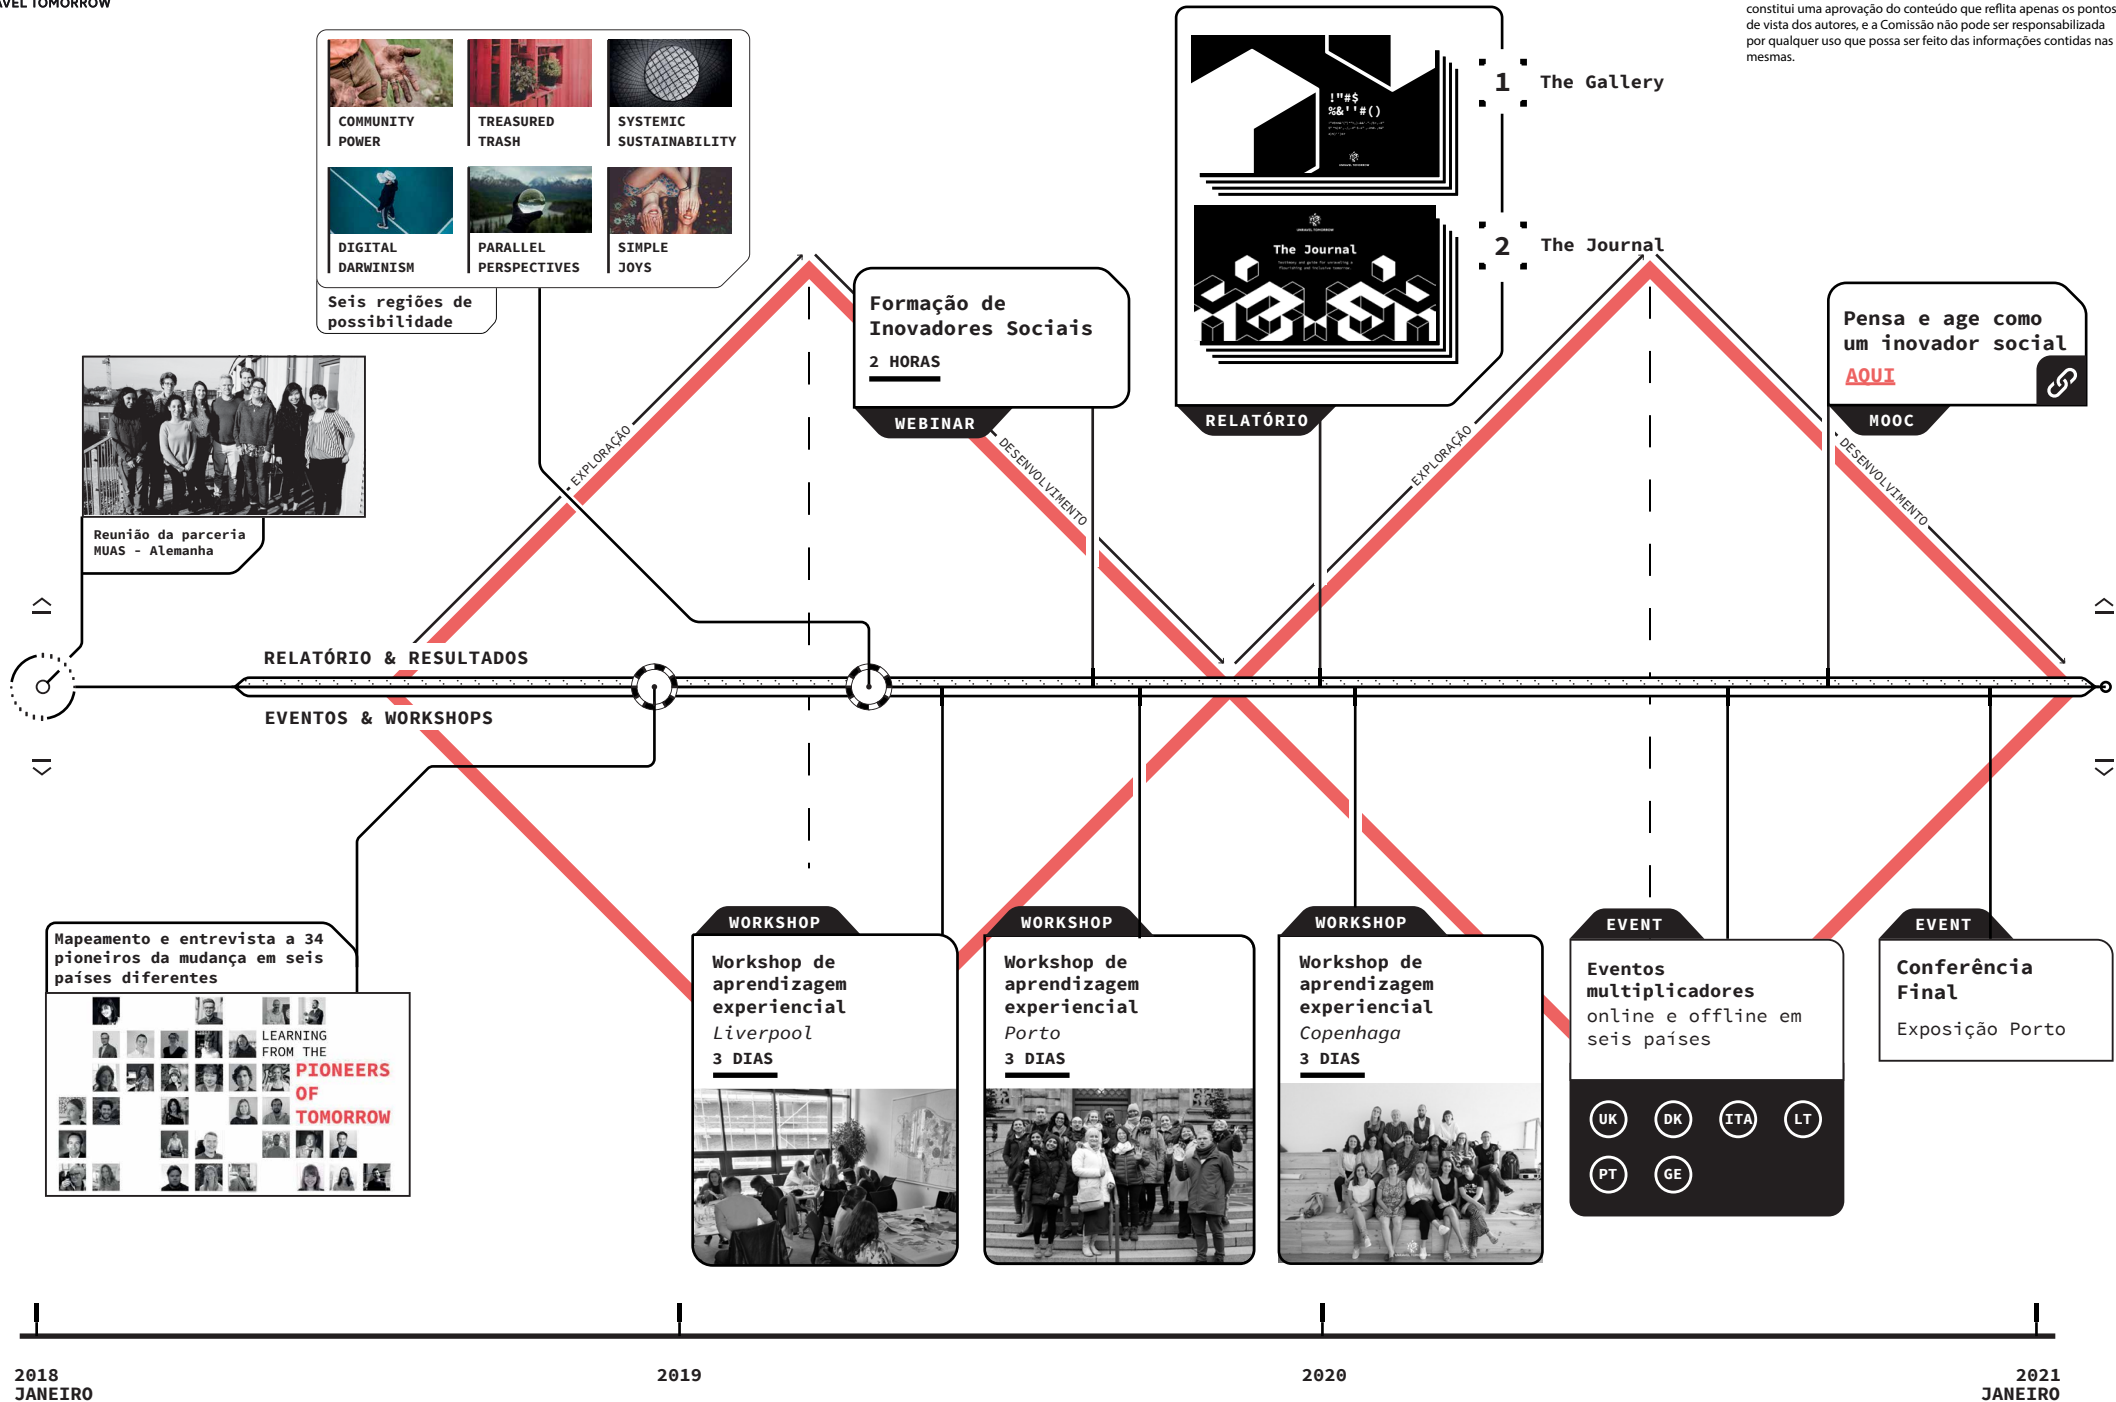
AVEL TOMORROW

constitui uma aprovação do conteúdo que reflita apenas os pontos de vista dos autores, e a Comissão não pode ser responsabilizada por qualquer uso que possa ser feito das informações contidas nas mesmas.

COMMUNITY POWER
TREASURED TRASH
SYSTEMIC SUSTAINABILITY
DIGITAL DARWINISM
PARALLEL PERSPECTIVES
SIMPLE JOYS

Seis regiões de possibilidade

1 The Gallery

2 The Journal

The Journal

Formação de Inovadores Sociais

2 HORAS

WEBINAR

RELATÓRIO

Pensa e age como um inovador social

AQUI

MOOC

Reunião da parceria MUAS - Alemanha

EXPLORAÇÃO

DESENVOLVIMENTO

EXPLORAÇÃO

DESENVOLVIMENTO

RELATÓRIO & RESULTADOS

EVENTOS & WORKSHOPS

Mapeamento e entrevista a 34 pioneiros da mudança em seis países diferentes

LEARNING FROM THE PIONEERS OF TOMORROW

WORKSHOP
Workshop de aprendizagem experiencial
Liverpool
3 DIAS

WORKSHOP
Workshop de aprendizagem experiencial
Porto
3 DIAS

WORKSHOP
Workshop de aprendizagem experiencial
Copenhaga
3 DIAS

EVENT
Eventos multiplicadores
online e offline em seis países

UK DK ITA LT
PT GE

EVENT
Conferência Final
Exposição Porto

2018
JANEIRO

2019

2020

2021
JANEIRO